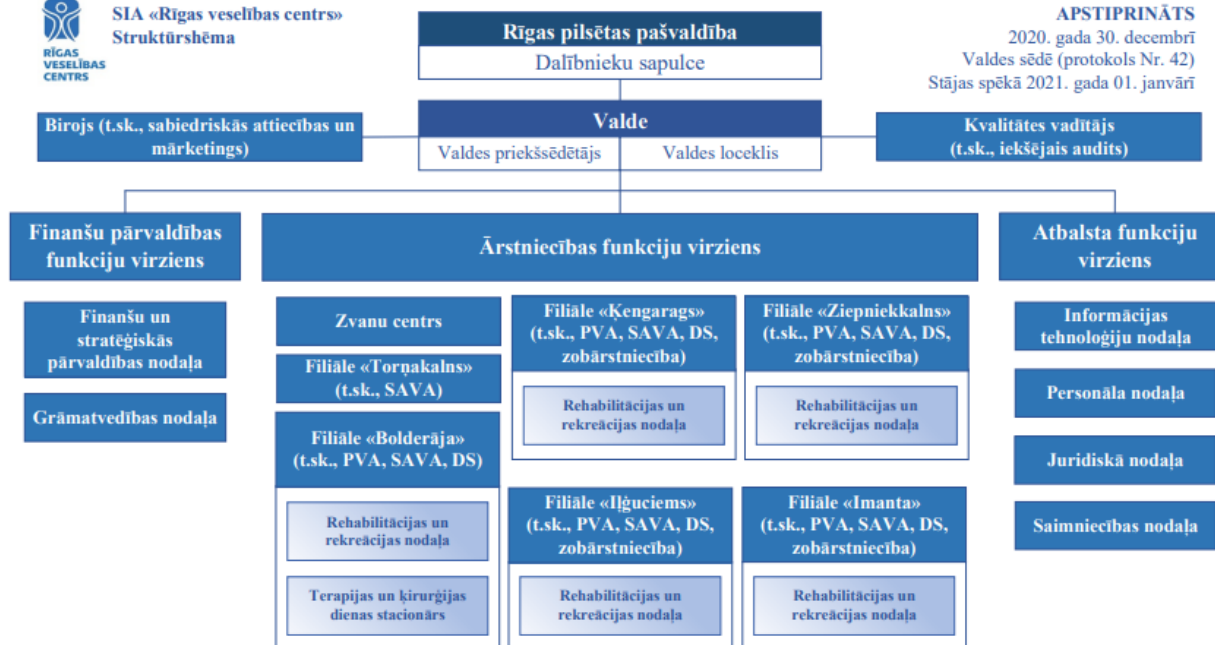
RĪGAS VESELĪBAS CENTRS

SIA «Rīgas veselības centrs»
Struktūrshēma

APSTIPRINĀTS
2020. gada 30. decembrī
Valdes sēdē (protokols Nr. 42)
Stājas spēkā 2021. gada 01. janvārī

Rīgas pilsētas pašvaldība
Dalībnieku sapulce

Birojs (t.sk., sabiedriskās attiecības un mārketings)

Valde
Valdes priekšsēdētājs
Valdes loceklis

Kvalitātes vadītājs (t.sk., iekšējais audits)

Finanšu pārvaldības funkciju virziens

Finanšu un stratēģiskās pārvaldības nodaļa

Grāmatvedības nodaļa

Ārstniecības funkciju virziens

Zvanu centrs

Filiāle «Torņakalns» (t.sk., SAVA)

Filiāle «Bolderāja» (t.sk., PVA, SAVA, DS)

Rehabilitācijas un rekreācijas nodaļa

Terapijas un ķirurģijas dienas stacionārs

Filiāle «Ķengarags» (t.sk., PVA, SAVA, DS, zobārstniecība)

Rehabilitācijas un rekreācijas nodaļa

Filiāle «Iļģuciems» (t.sk., PVA, SAVA, DS, zobārstniecība)

Rehabilitācijas un rekreācijas nodaļa

Filiāle «Ziepniekkalns» (t.sk., PVA, SAVA, DS, zobārstniecība)

Rehabilitācijas un rekreācijas nodaļa

Filiāle «Imanta» (t.sk., PVA, SAVA, DS, zobārstniecība)

Rehabilitācijas un rekreācijas nodaļa

Atbalsta funkciju virziens

Informācijas tehnoloģiju nodaļa

Personāla nodaļa

Juridiskā nodaļa

Saimniecības nodaļa